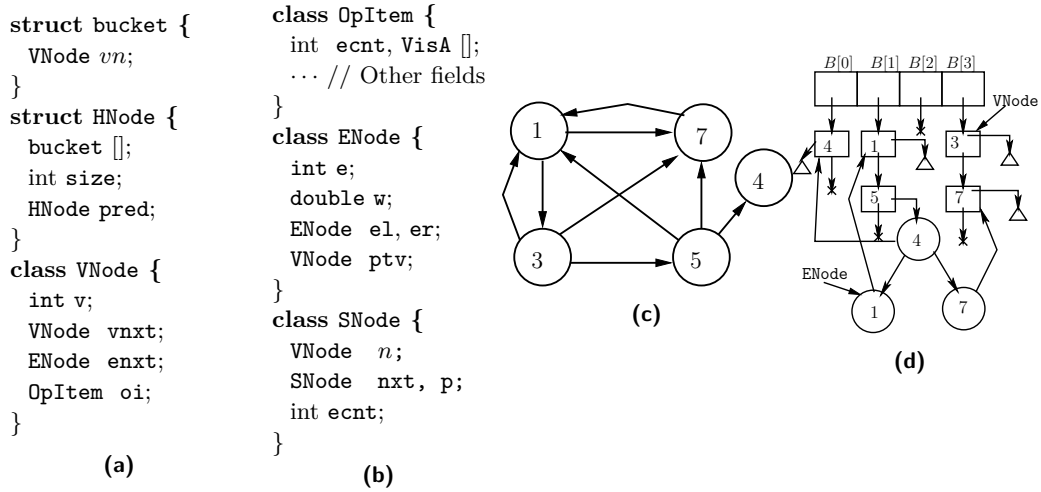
struct bucket {
VNode $vn$;
}
struct HNode {
bucket [];
int size;
HNode pred;
}
class VNode {
int v;
VNode vnxt;
ENode enxt;
OpItem oi;
}

(a)

class OpItem {
int ecnt, VisA [];
$\cdots$ // Other fields
}
class ENode {
int e;
double w;
ENode el, er;
VNode ptv;
}
class SNode {
VNode $n$;
SNode nxt, p;
int ecnt;
}

(b)

1
7
4
3
5

(c)

$B[0]$ $B[1]$ $B[2]$ $B[3]$
VNode
4
1
3
5
7
4
ENode
1
7

(d)